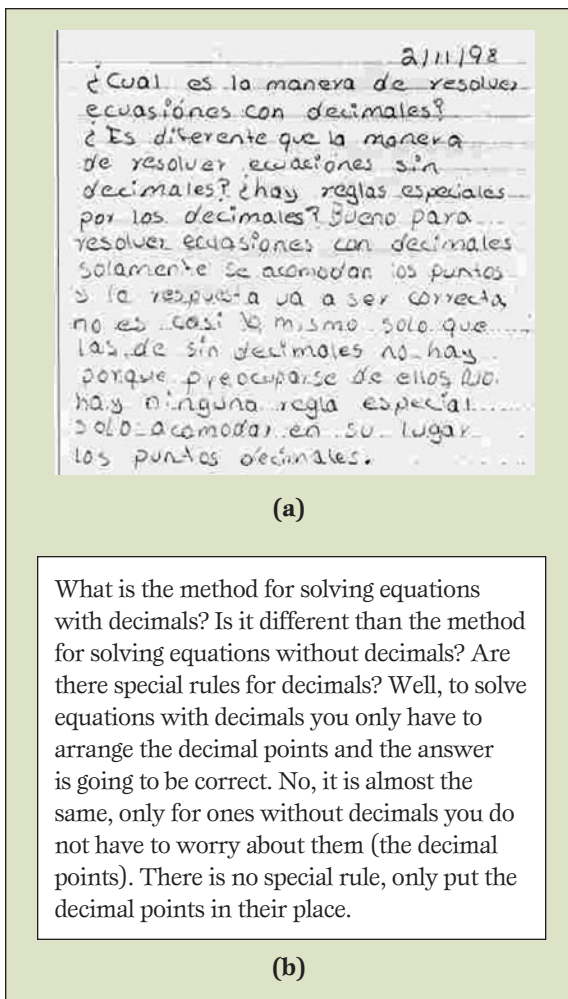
2/11/98
¿Cual es la manera de resolver ecuasiónes con decimales? ¿Es diferente que la manera de resolver ecuaciones sin decimales? ¿hay reglas especiales por los decimales? Bueno para resolver ecuasiones con decimales solamente se acomodan los puntos y la respuesta va a ser correcta no es casi lo mismo solo que las de sin decimales no hay porque preocuparse de ellos No hay ninguna regla especial solo acomodar en su lugar los puntos decimales.

(a)

What is the method for solving equations with decimals? Is it different than the method for solving equations without decimals? Are there special rules for decimals? Well, to solve equations with decimals you only have to arrange the decimal points and the answer is going to be correct. No, it is almost the same, only for ones without decimals you do not have to worry about them (the decimal points). There is no special rule, only put the decimal points in their place.

(b)